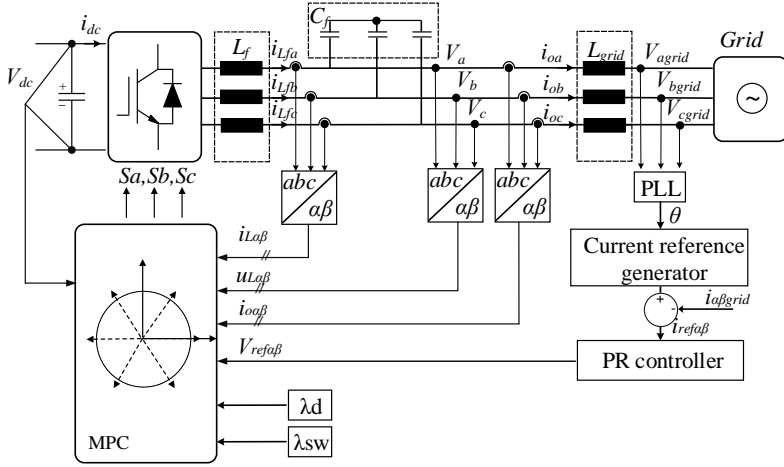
$i_{dc}$
$V_{dc}$
$L_f$
$C_f$
$i_{Lfa}$
$i_{Lfb}$
$i_{Lfc}$
$V_a$
$V_b$
$V_c$
$i_{oa}$
$i_{ob}$
$i_{oc}$
$L_{grid}$
$V_{agrid}$
$V_{bgrid}$
$V_{cgrid}$
Grid
Sa,Sb,Sc
abc
$\alpha\beta$
abc
$\alpha\beta$
abc
$\alpha\beta$
PLL
$\theta$
Current reference generator
$i_{L\alpha\beta}$
$u_{L\alpha\beta}$
$i_{o\alpha\beta}$
$i_{\alpha\beta grid}$
$i_{ref\alpha\beta}$
$V_{ref\alpha\beta}$
PR controller
λd
λsw
MPC